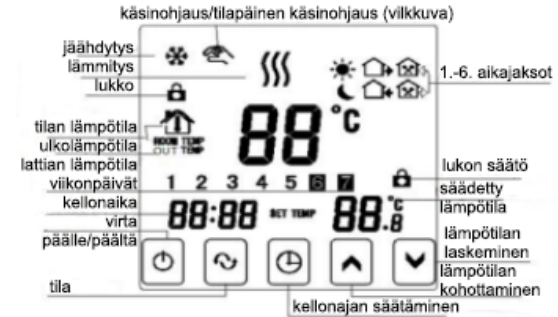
käsinohjaus/tilapäinen käsinohjaus (vilkkuva)

jäähdytys
lämmitys
lukko
tilan lämpötila
ulkolämpötila
lattian lämpötila
viikonpäivät
kellonaika
virta
päälle/päältä
tila

1.-6. aikajaksot

ROOM TEMP
OUT TEMP

88 °C

1 2 3 4 5 6 7

88:88 SET TEMP 88.8 °C

lukon säätö
säädetty lämpötila
lämpötilan laskeminen
lämpötilan kohottaminen
kellonajan säätäminen